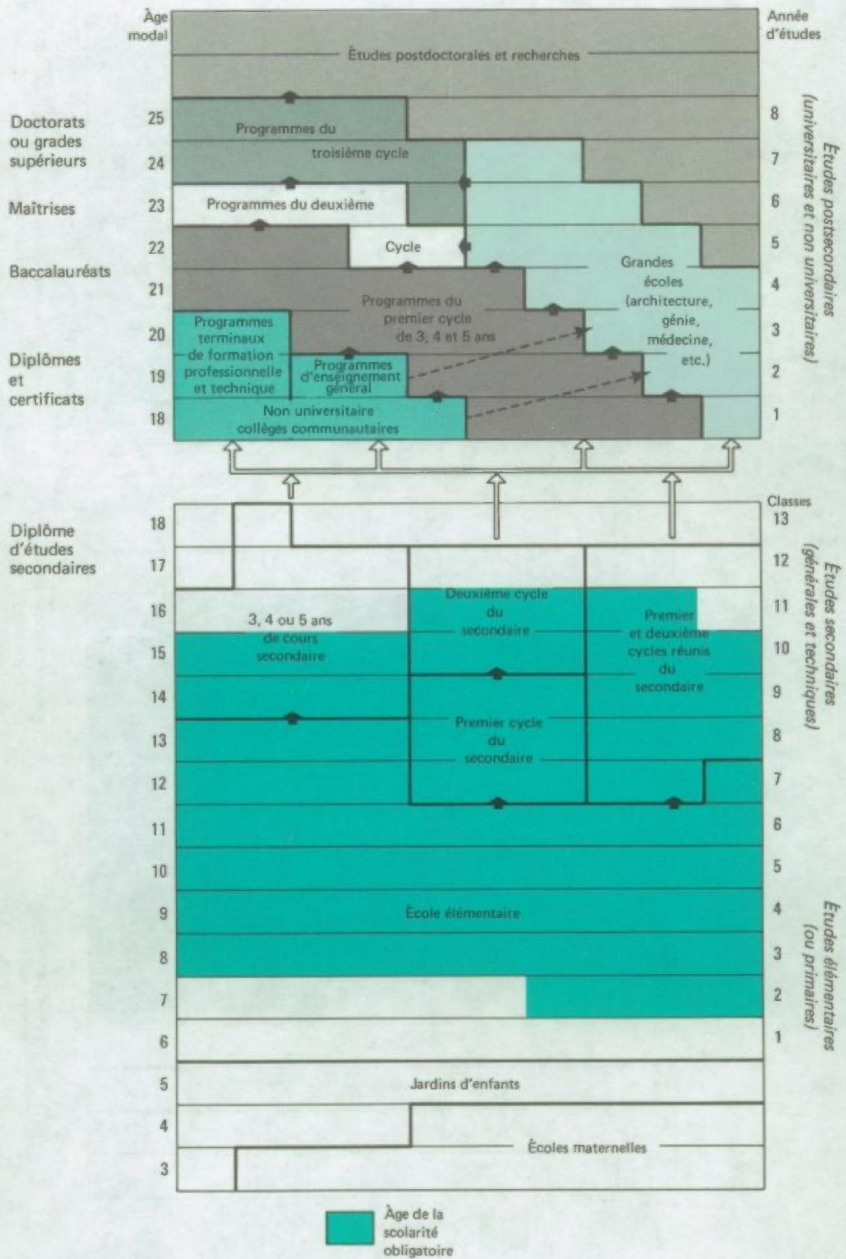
Âge modal

Année d'études

Études postdoctorales et recherches

Doctorats ou grades supérieurs

Maîtrises

Baccalauréats

Diplômes et certificats

25
24
23
22
21
20
19
18

Programmes du troisième cycle

Programmes du deuxième

Cycle

Programmes du premier cycle de 3, 4 et 5 ans

Grandes écoles (architecture, génie, médecine, etc.)

Programmes terminaux de formation professionnelle et technique

Programmes d'enseignement général

Non universitaire collèges communautaires

8
7
6
5
4
3
2
1

Études postsecondaires (universitaires et non universitaires)

Diplôme d'études secondaires

Classes

18
17
16
15
14
13
12
11
10
9
8
7
6
5
4
3

3, 4 ou 5 ans de cours secondaire

Deuxième cycle du secondaire

Premier et deuxième cycles réunis du secondaire

Premier cycle du secondaire

École élémentaire

Jardins d'enfants

Écoles maternelles

13
12
11
10
9
8
7
6
5
4
3
2
1

Études secondaires (générales et techniques)

Études élémentaires (ou primaires)

Âge de la scolarité obligatoire